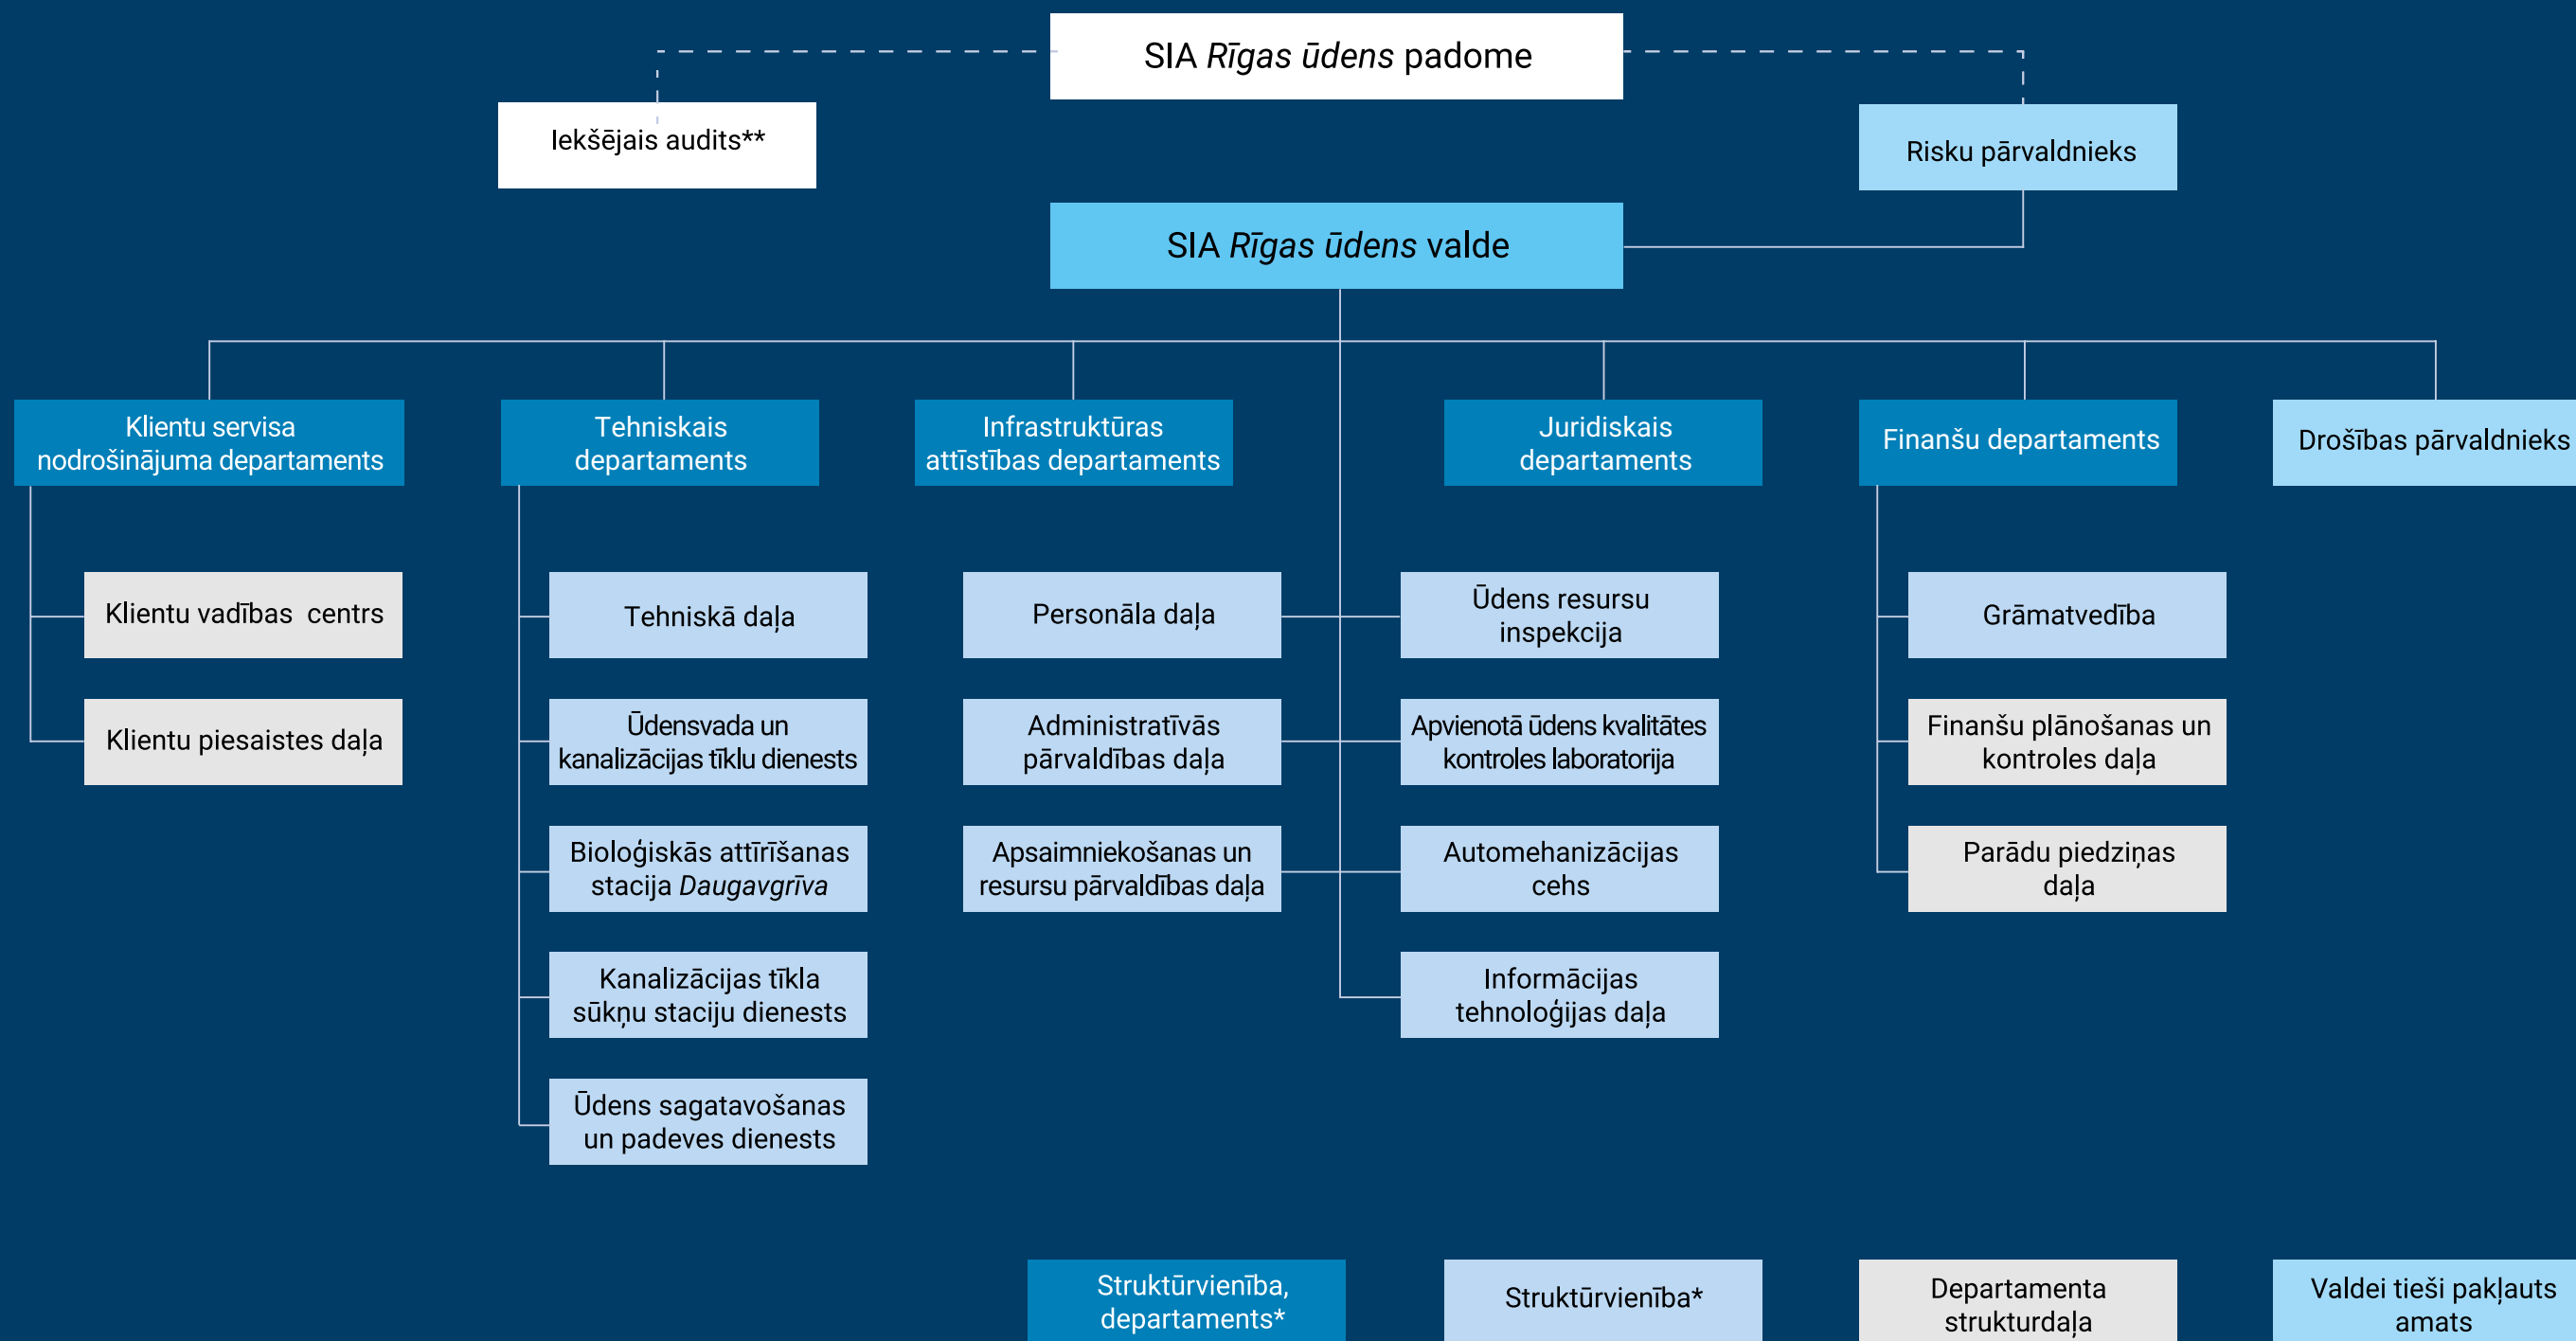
SIA *Rīgas ūdens* padome

Iekšējais audits**

Risku pārvaldnieks

SIA *Rīgas ūdens* valde

Klientu servisa nodrošinājuma departaments

Tehniskais departaments

Infrastruktūras attīstības departaments

Juridiskais departaments

Finanšu departaments

Drošības pārvaldnieks

Klientu vadības centrs

Klientu piesaistes daļa

Tehniskā daļa

Ūdensvada un kanalizācijas tīklu dienests

Bioloģiskās attīrīšanas stacija *Daugavgrīva*

Kanalizācijas tīkla sūkņu staciju dienests

Ūdens sagatavošanas un padeves dienests

Personāla daļa

Administratīvās pārvaldības daļa

Apsaimniekošanas un resursu pārvaldības daļa

Ūdens resursu inspekcija

Apvienotā ūdens kvalitātes kontroles laboratorija

Automehanizācijas cehs

Informācijas tehnoloģijas daļa

Grāmatvedība

Finanšu plānošanas un kontroles daļa

Parādu piedziņas daļa

Struktūrvienība, departaments*

Struktūrvienība*

Departamenta strukturdaļa

Valdei tieši pakļauts amats